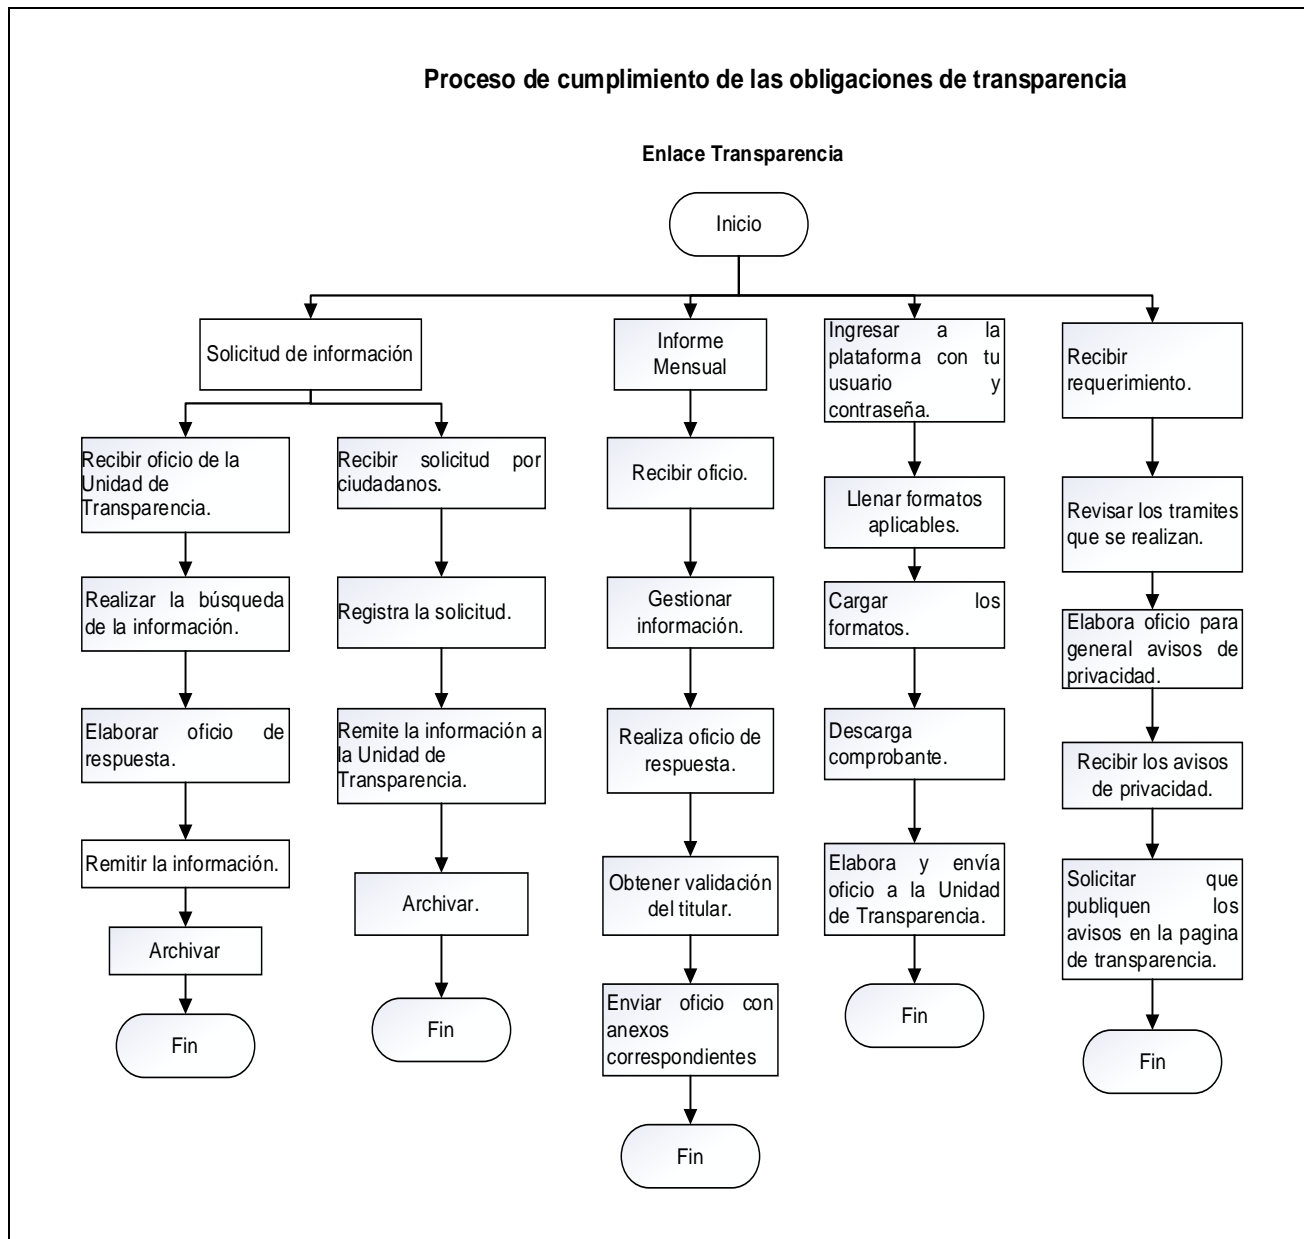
Proceso de cumplimiento de las obligaciones de transparencia

Enlace Transparencia

Inicio

Solicitud de información

Recibir oficio de la Unidad de Transparencia.

Realizar la búsqueda de la información.

Elaborar oficio de respuesta.

Remitir la información.

Archivar

Fin

Recibir solicitud por ciudadanos.

Registra la solicitud.

Remite la información a la Unidad de Transparencia.

Archivar.

Fin

Informe Mensual

Recibir oficio.

Gestionar información.

Realiza oficio de respuesta.

Obtener validación del titular.

Enviar oficio con anexos correspondientes

Fin

Ingresar a la plataforma con tu usuario y contraseña.

Llenar formatos aplicables.

Cargar los formatos.

Descarga comprobante.

Elabora y envía oficio a la Unidad de Transparencia.

Fin

Recibir requerimiento.

Revisar los tramites que se realizan.

Elabora oficio para general avisos de privacidad.

Recibir los avisos de privacidad.

Solicitar que publiquen los avisos en la pagina de transparencia.

Fin